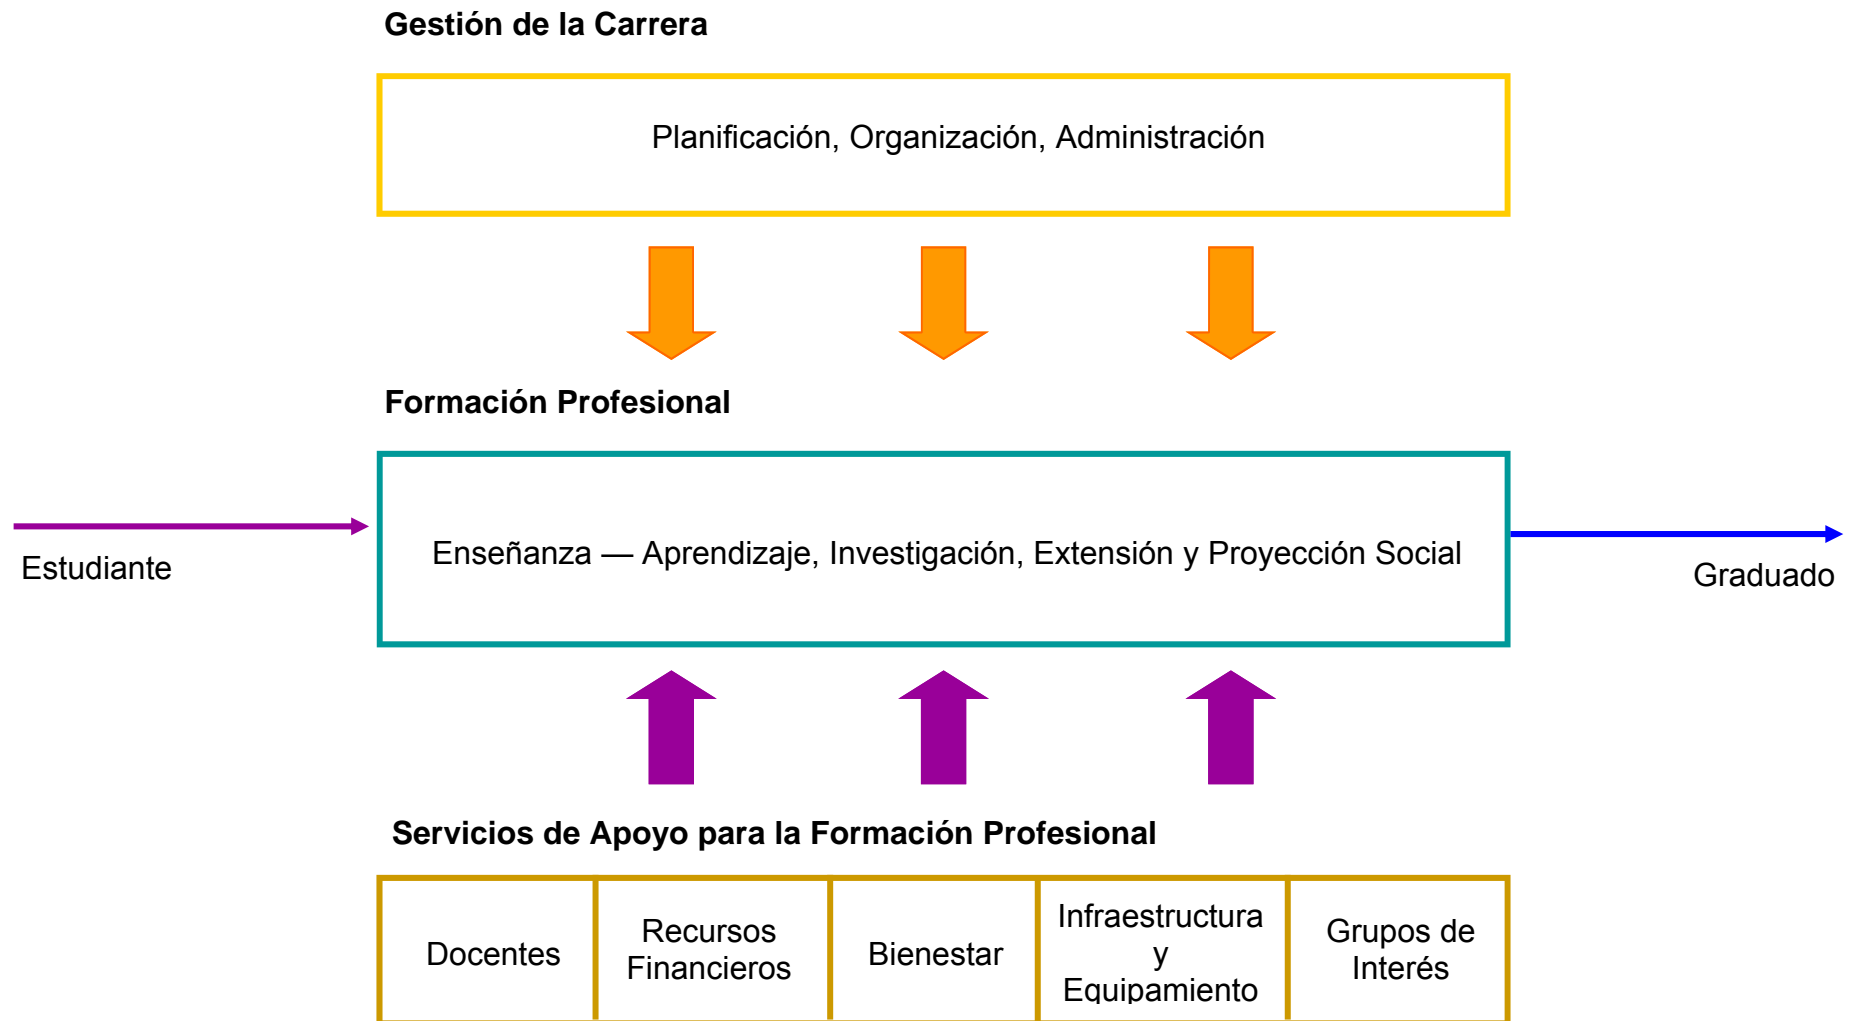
Gestión de la Carrera

Planificación, Organización, Administración

Formación Profesional

Estudiante

Enseñanza — Aprendizaje, Investigación, Extensión y Proyección Social

Graduado

Servicios de Apoyo para la Formación Profesional

| Docentes | Recursos Financieros | Bienestar | Infraestructura y Equipamiento | Grupos de Interés |
|---|---|---|---|---|